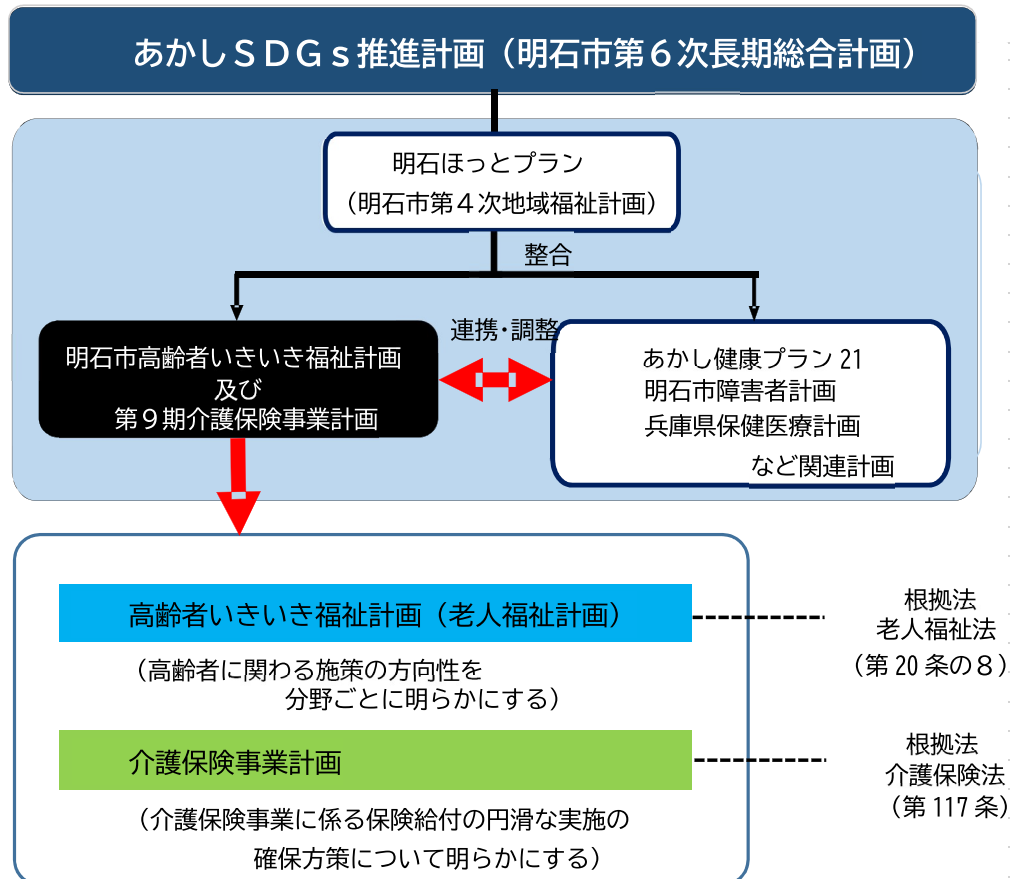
あかしＳＤＧｓ推進計画（明石市第６次長期総合計画）

明石ほっとプラン
（明石市第４次地域福祉計画）

整合

明石市高齢者いきいき福祉計画
及び
第９期介護保険事業計画

連携・調整

あかし健康プラン 21
明石市障害者計画
兵庫県保健医療計画
など関連計画

高齢者いきいき福祉計画（老人福祉計画）

（高齢者に関わる施策の方向性を
分野ごとに明らかにする）

根拠法
老人福祉法
（第 20 条の８）

介護保険事業計画

（介護保険事業に係る保険給付の円滑な実施の
確保方策について明らかにする）

根拠法
介護保険法
（第 117 条）